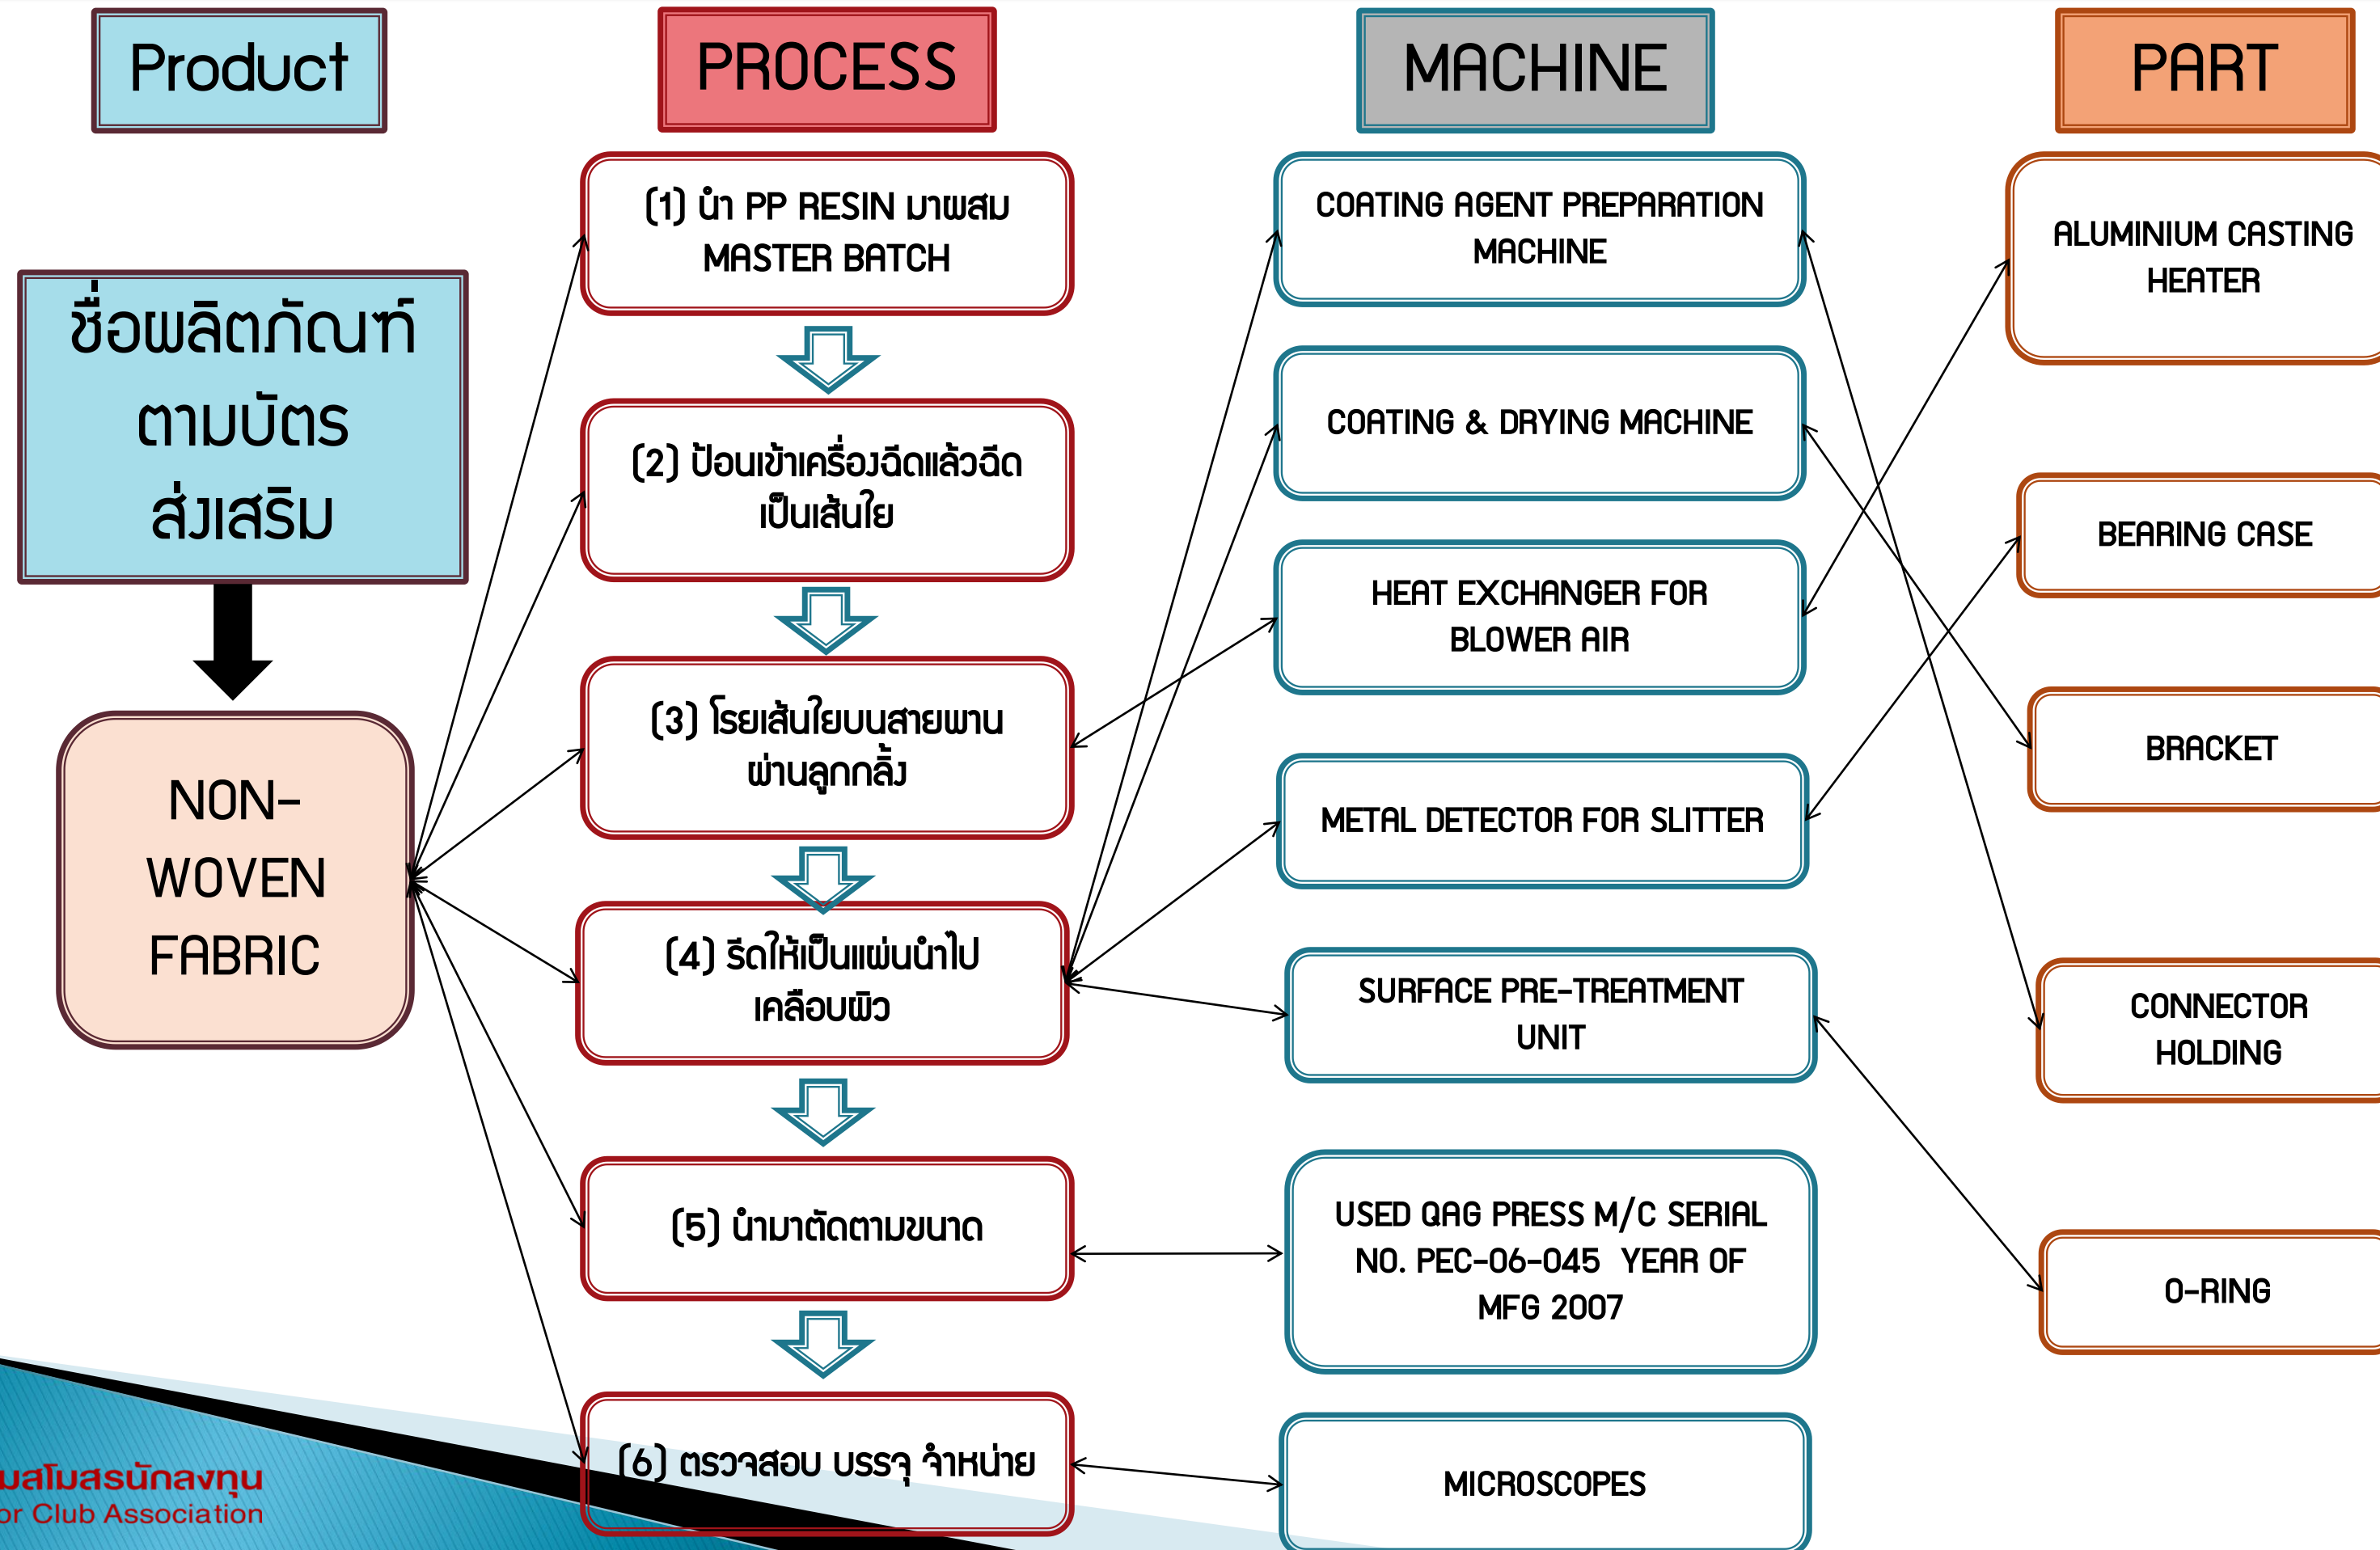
Product

PROCESS

MACHINE

PART

ชื่อผลิตภัณฑ์ตามบัตรส่งเสริม

NON-WOVEN FABRIC

(1) นำ PP RESIN มาผสม MASTER BATCH

(2) ป้อนเข้าเครื่องฉีดแล้วฉีดเป็นเส้นใย

(3) โรยเส้นใยบนสายพานผ่านลูกกลิ้ง

(4) รีดให้เป็นแผ่นนำไปเคลือบผิว

(5) นำมาตัดตามขนาด

(6) ตรวจสอบ บรรจุ จำหน่าย

COATING AGENT PREPARATION MACHINE

COATING & DRYING MACHINE

HEAT EXCHANGER FOR BLOWER AIR

METAL DETECTOR FOR SLITTER

SURFACE PRE-TREATMENT UNIT

USED QAG PRESS M/C SERIAL NO. PEC-06-045 YEAR OF MFG 2007

MICROSCOPES

ALUMINIUM CASTING HEATER

BEARING CASE

BRACKET

CONNECTOR HOLDING

O-RING

มสโมสรนักลงทุน
or Club Association